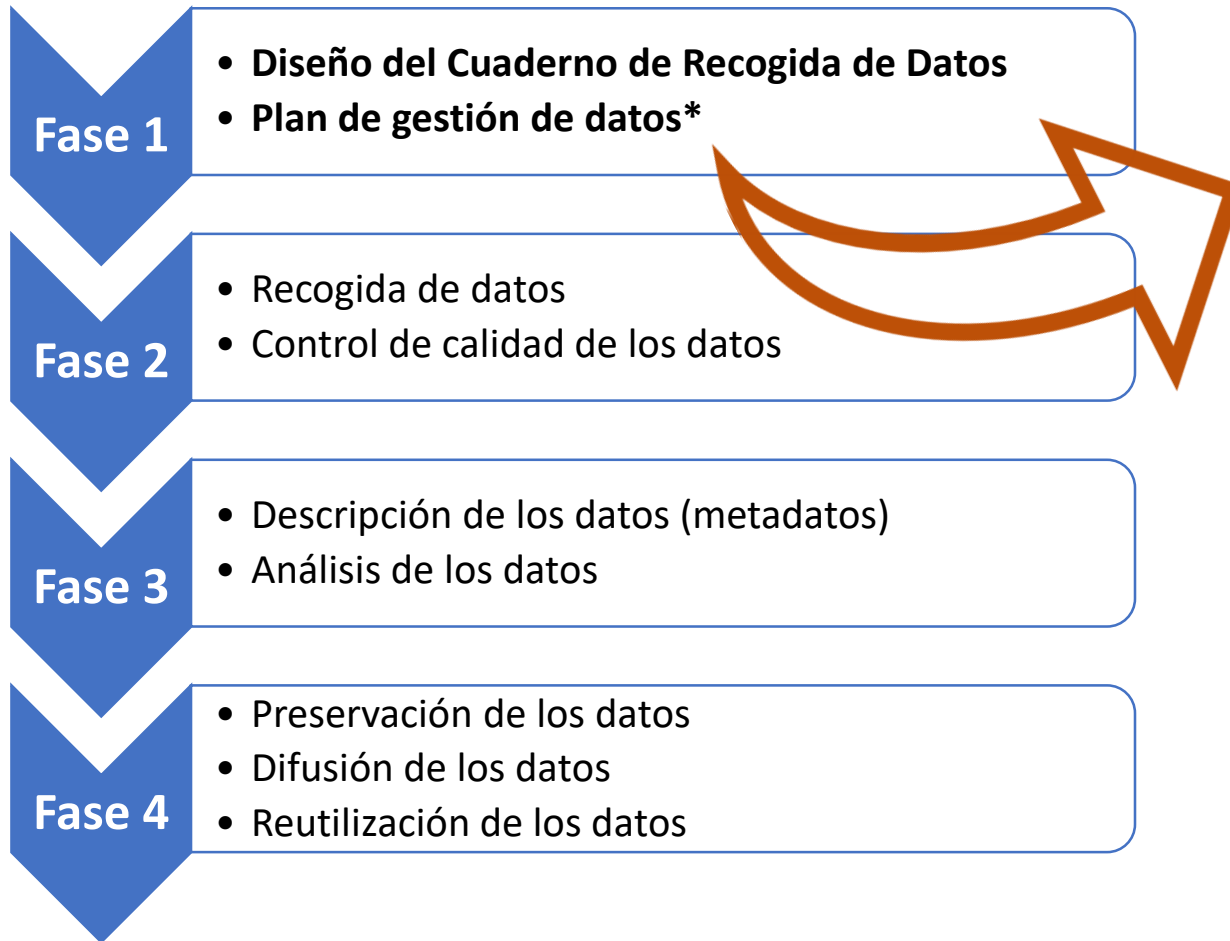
Fase 1

- Diseño del Cuaderno de Recogida de Datos
- Plan de gestión de datos*

Fase 2

- Recogida de datos
- Control de calidad de los datos

Fase 3

- Descripción de los datos (metadatos)
- Análisis de los datos

Fase 4

- Preservación de los datos
- Difusión de los datos
- Reutilización de los datos